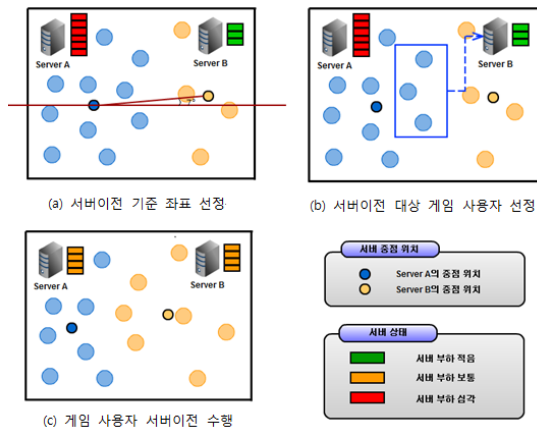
Server A

Server B

(a) 서버이전 기준 좌표 선정

Server A

Server B

(b) 서버이전 대상 게임 사용자 선정

Server A

Server B

(c) 게임 사용자 서버이전 수행

서버 중점 위치

Server A의 중점 위치

Server B의 중점 위치

서버 상태

서버 부하 적음

서버 부하 보통

서버 부하 심각